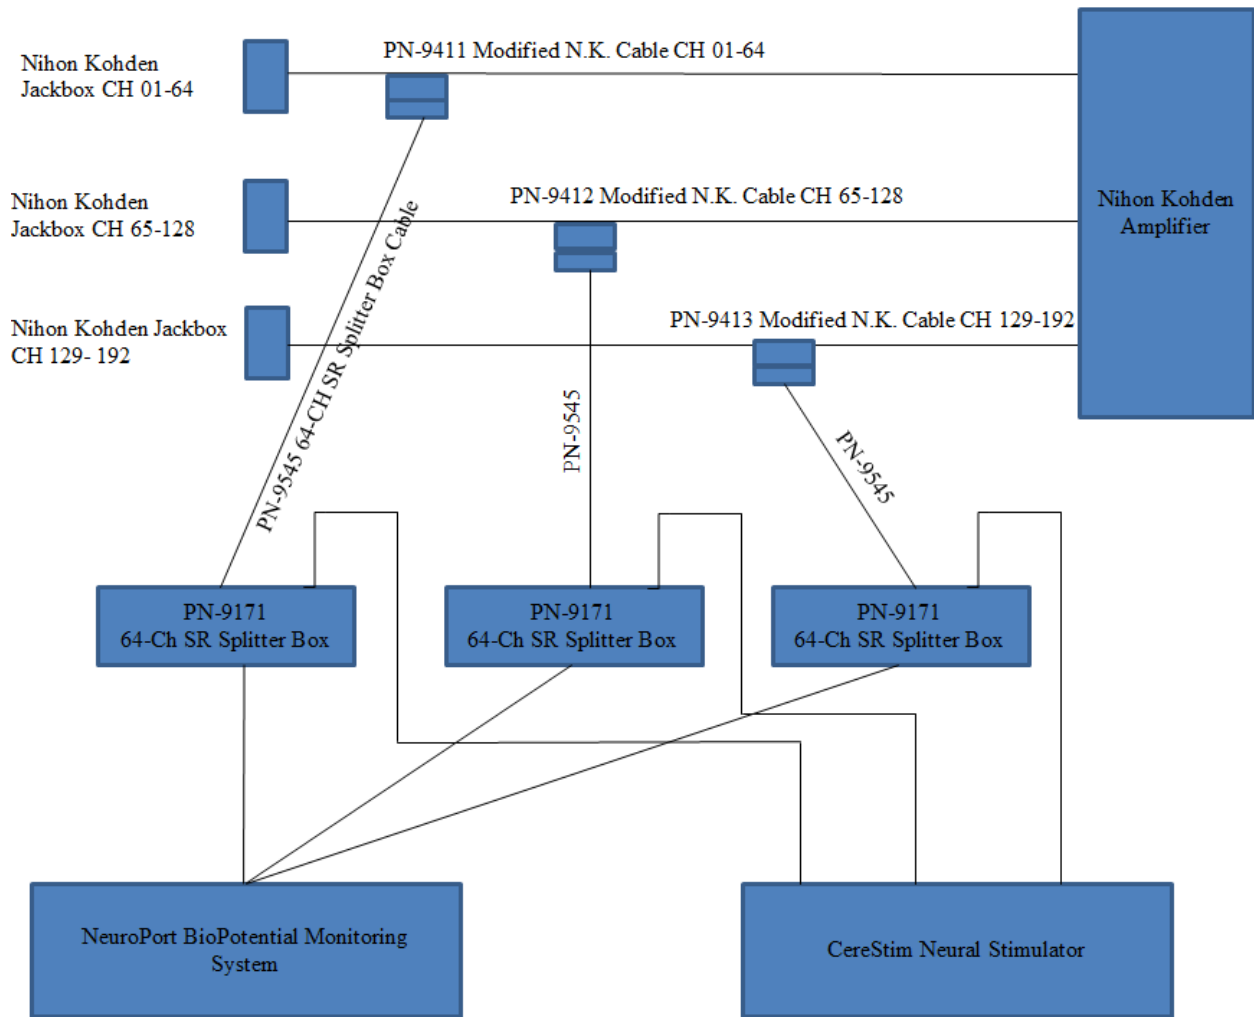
Nihon Kohden Jackbox CH 01-64

PN-9411 Modified N.K. Cable CH 01-64

Nihon Kohden Amplifier

Nihon Kohden Jackbox CH 65-128

PN-9412 Modified N.K. Cable CH 65-128

PN-9545 64-CH SR Splitter Box Cable

Nihon Kohden Jackbox CH 129- 192

PN-9413 Modified N.K. Cable CH 129-192

PN-9545

PN-9545

PN-9171
64-Ch SR Splitter Box

PN-9171
64-Ch SR Splitter Box

PN-9171
64-Ch SR Splitter Box

NeuroPort BioPotential Monitoring System

CereStim Neural Stimulator